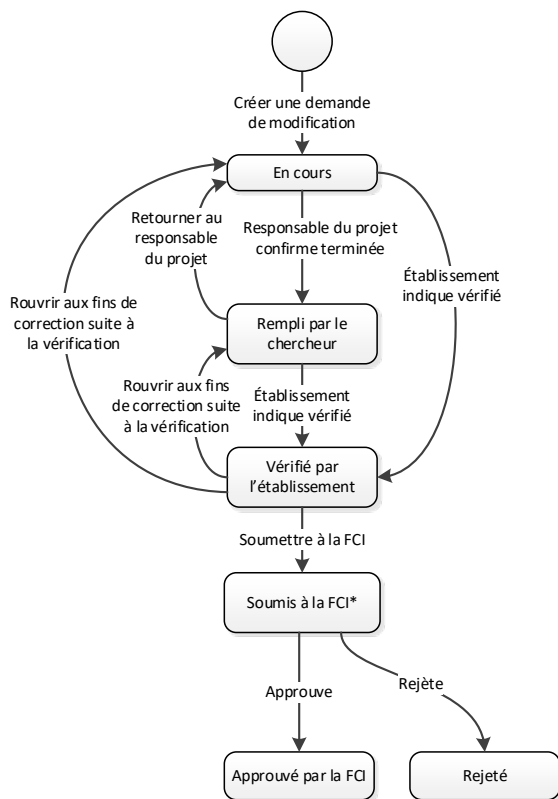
Créer une demande de modification

En cours

Retourner au responsable du projet

Responsable du projet confirme terminée

Établissement indique vérifié

Rouvrir aux fins de correction suite à la vérification

Rempli par le chercheur

Rouvrir aux fins de correction suite à la vérification

Établissement indique vérifié

Vérifié par l'établissement

Soumettre à la FCI

Soumis à la FCI*

Approuve

Rejète

Approuvé par la FCI

Rejeté